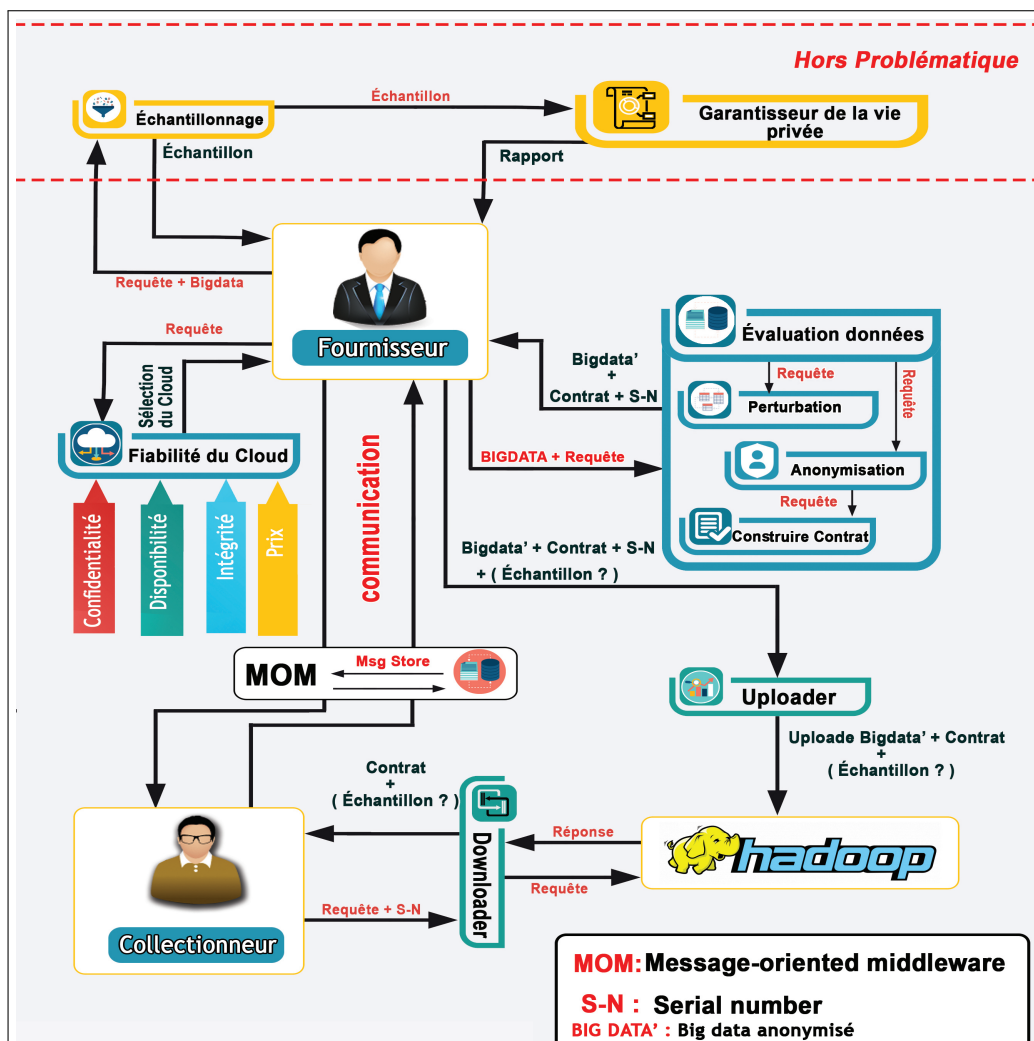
Hors Problématique

Échantillonnage

Échantillon

Garantisseur de la vie privée

Échantillon

Rapport

Requête + Bigdata

Requête

Fournisseur

Sélection du Cloud

Bigdata'
+
Contrat + S-N

Évaluation données

Requête

Requête

Perturbation

Fiabilité du Cloud

BIGDATA + Requête

Anonymisation

Requête

Construire Contrat

Confidentialité

Disponibilité

Intégrité

Prix

communication

Bigdata' + Contrat + S-N
+ ( Échantillon ? )

MOM

Msg Store

Uploader

Uploade Bigdata' + Contrat
+
( Échantillon ? )

Contrat
+
( Échantillon ? )

Downloader

Réponse

hadoop

Requête

Requête + S-N

Collectionneur

MOM: Message-oriented middleware

S-N : Serial number

BIG DATA' : Big data anonymisé